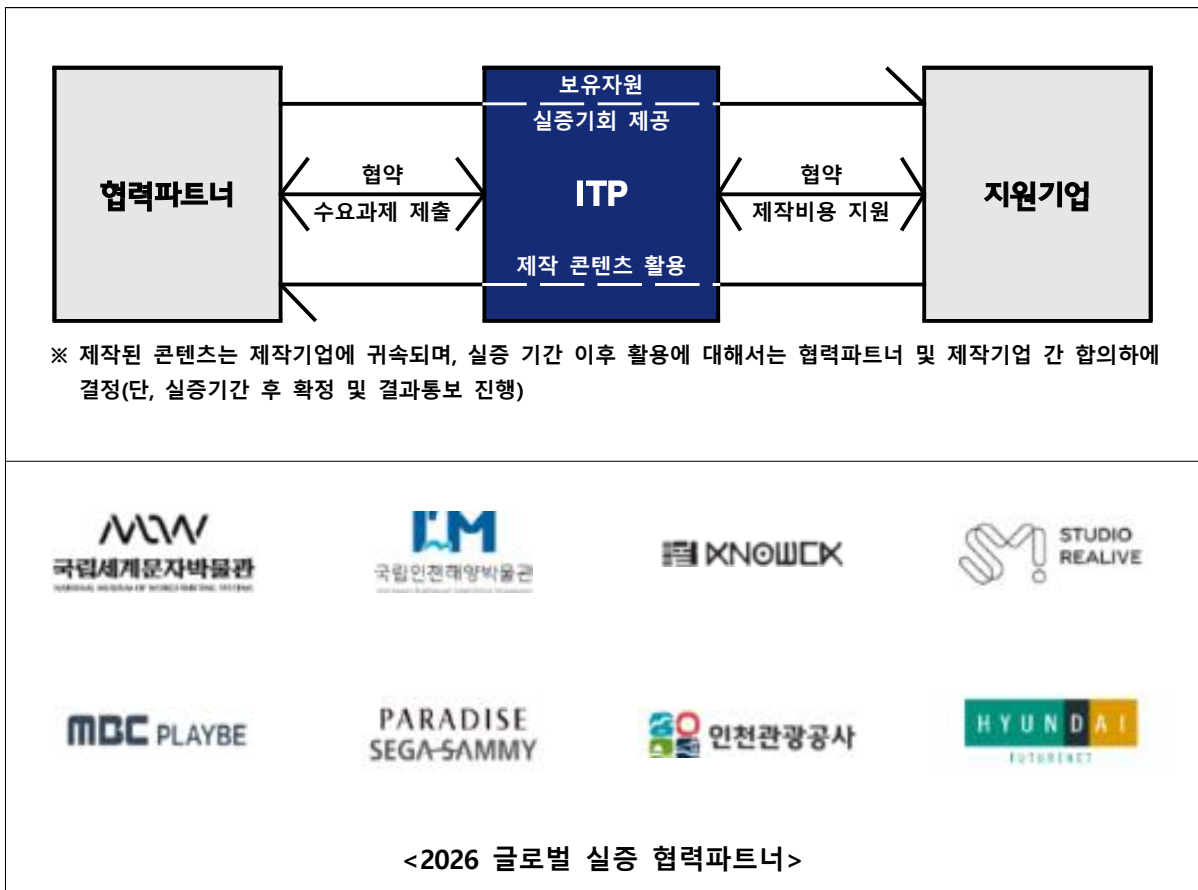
보유자원
실증기회 제공

협력파트너

협약
수요과제 제출

ITP

협약
제작비용 지원

지원기업

제작 콘텐츠 활용

※ 제작된 콘텐츠는 제작기업에 귀속되며, 실증 기간 이후 활용에 대해서는 협력파트너 및 제작기업 간 합의하에 결정(단, 실증기간 후 확정 및 결과통보 진행)

국립세계문자박물관
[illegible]

국립인천해양박물관

KNOWCK

STUDIO REALIVE

MBC PLAYBE

PARADISE SEGA SAMMY

인천관광공사

HYUNDAI
FUTURENET

<2026 글로벌 실증 협력파트너>